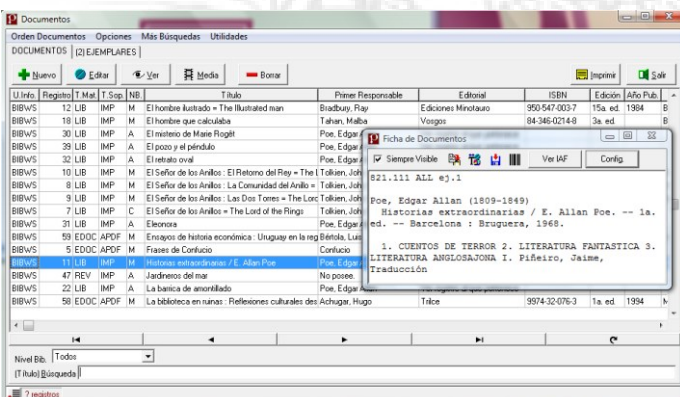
Documentos

Orden Documentos  Opciones  Más Búsquedas  Utilidades

DOCUMENTOS | (2) EJEMPLARES |

Nuevo  Editar  Ver  Media  Borrar  Imprimir  Salir

| U.Info. | Registro | T.Mat. | T.Sop. | NB. | Título | Primer Responsable | Editorial | ISBN | Edición | Año Pub. |
|---|---|---|---|---|---|---|---|---|---|---|
| BIBWS | 12 | LIB | IMP | M | El hombre ilustrado = The illustrated man | Bradbury, Ray | Ediciones Minotauro | 950-547-003-7 | 15a. ed. | 1984 |
| BIBWS | 18 | LIB | IMP | M | El hombre que calculaba | Tahan, Malba | Vosgos | 84-346-0214-8 | 3a. ed. | |
| BIBWS | 30 | LIB | IMP | A | El misterio de Marie Rogêt | Poe, Edgar A | | | | |
| BIBWS | 39 | LIB | IMP | A | El pozo y el péndulo | Poe, Edgar A | | | | |
| BIBWS | 32 | LIB | IMP | A | El retrato oval | Poe, Edgar A | | | | |
| BIBWS | 10 | LIB | IMP | M | El Señor de los Anillos : El Retorno del Rey = The l | Tolkien, Joh | | | | |
| BIBWS | 8 | LIB | IMP | M | El Señor de los Anillos : La Comunidad del Anillo = | Tolkien, Joh | | | | |
| BIBWS | 9 | LIB | IMP | M | El Señor de los Anillos : Las Dos Torres = The Lorc | Tolkien, Joh | | | | |
| BIBWS | 7 | LIB | IMP | C | El Señor de los Anillos = The Lord of the Rings | Tolkien, Joh | | | | |
| BIBWS | 31 | LIB | IMP | A | Eleonora | Poe, Edgar A | | | | |
| BIBWS | 59 | EDOC | APDF | M | Ensayos de historia económica : Uruguay en la reg | Bértola, Luis | | | | |
| BIBWS | 5 | EDOC | APDF | M | Frases de Confucio | Confucio | | | | |
| BIBWS | 11 | LIB | IMP | M | Historias extraordinarias / E. Allan Poe | Poe, Edgar A | | | | |
| BIBWS | 47 | REV | IMP | A | Jardineros del mar | No posee. | | | | |
| BIBWS | 22 | LIB | IMP | A | La barrica de amontillado | Poe, Edgar A | | | | |
| BIBWS | 58 | EDOC | APDF | M | La biblioteca en ruinas : Reflexiones culturales des | Achugar, Hugo | Trilce | 9974-32-076-3 | 1a. ed. | 1994 |

Ficha de Documentos

Siempre Visible  Ver IAF  Config.

821.111 ALL ej.1

Poe, Edgar Allan (1809-1849)
Historias extraordinarias / E. Allan Poe. -- 1a. ed. -- Barcelona : Bruguera, 1968.

1. CUENTOS DE TERROR 2. LITERATURA FANTASTICA 3. LITERATURA ANGLOSAJONA I. Piñeiro, Jaime, Traducción

Nivel Bib. Todos

(Título) Búsqueda

7 registros